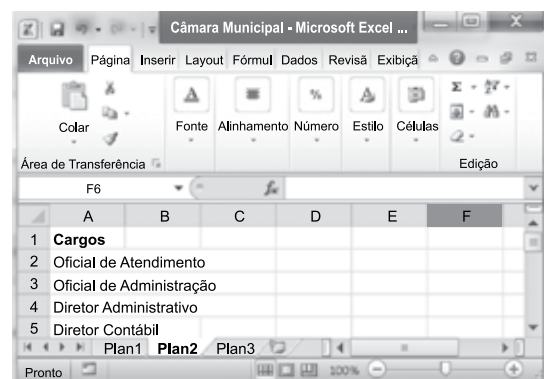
Câmara Municipal - Microsoft Excel ...

Arquivo Página Inserir Layout Fórmul Dados Revisã Exibiçã

Colar
Fonte
Alinhamento
Número
Estilo
Células
Área de Transferência
Edição

F6
$f_x$

|   | A | B | C | D | E | F |
|---|---|---|---|---|---|---|
| 1 | **Cargos** | | | | | |
| 2 | Oficial de Atendimento | | | | | |
| 3 | Oficial de Administração | | | | | |
| 4 | Diretor Administrativo | | | | | |
| 5 | Diretor Contábil | | | | | |

Plan1 Plan2 Plan3

Pronto 100%